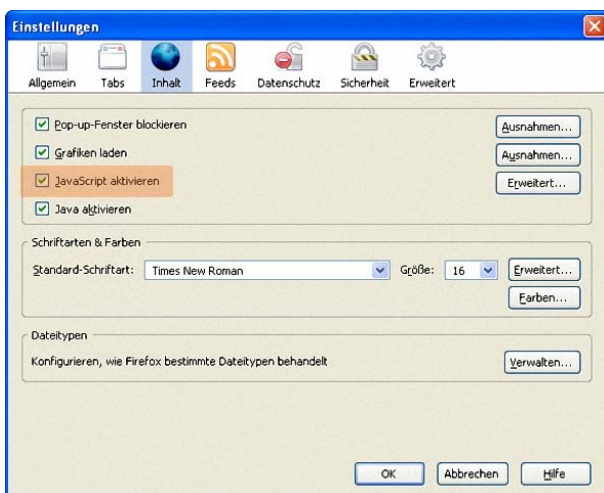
Einstellungen

Allgemein Tabs Inhalt Feeds Datenschutz Sicherheit Erweitert

Pop-up-Fenster blockieren
Ausnahmen...
Grafiken laden
Ausnahmen...
JavaScript aktivieren
Erweitert...
Java aktivieren

Schriftarten & Farben
Standard-Schriftart: Times New Roman Größe: 16
Erweitert...
Farben...

Dateitypen
Konfigurieren, wie Firefox bestimmte Dateitypen behandelt
Verwalten...

OK Abbrechen Hilfe